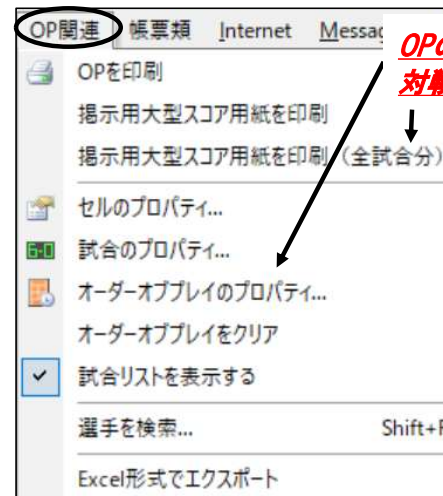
OP関連　帳票類　Internet　Messag

OPの
対解

OPを印刷
掲示用大型スコア用紙を印刷
掲示用大型スコア用紙を印刷（全試合分）
セルのプロパティ...
試合のプロパティ...
オーダーオブプレイのプロパティ...
オーダーオブプレイをクリア
試合リストを表示する
選手を検索...　Shift+F
Excel形式でエクスポート